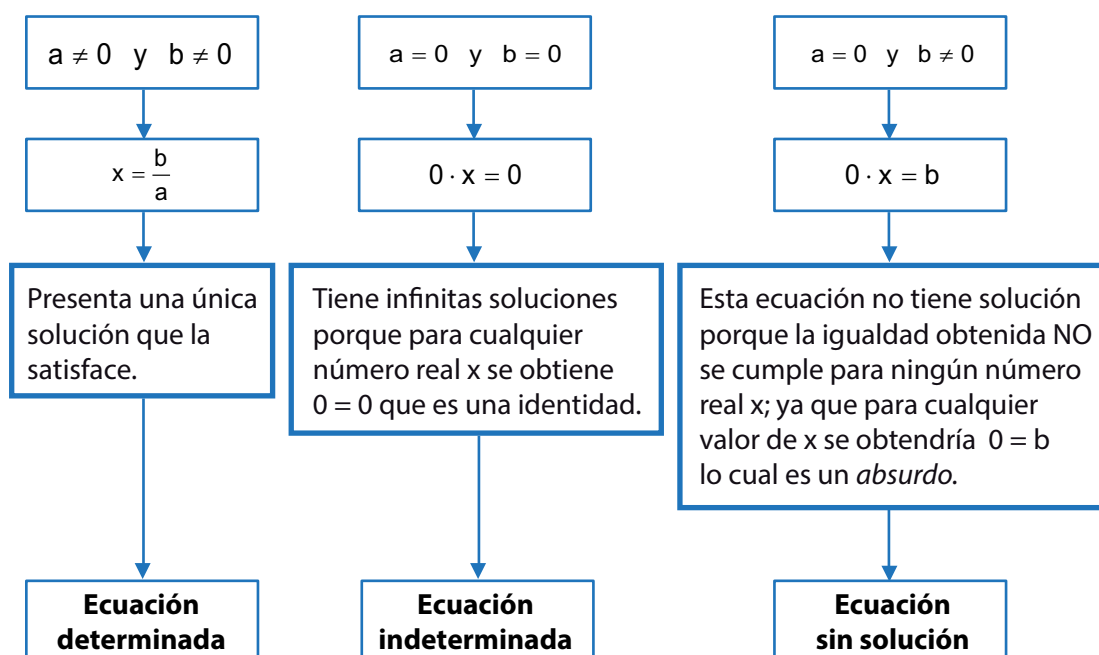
$a \neq 0$ y $b \neq 0$

$x = \frac{b}{a}$

Presenta una única solución que la satisface.

**Ecuación determinada**

$a = 0$ y $b = 0$

$0 \cdot x = 0$

Tiene infinitas soluciones porque para cualquier número real x se obtiene $0 = 0$ que es una identidad.

**Ecuación indeterminada**

$a = 0$ y $b \neq 0$

$0 \cdot x = b$

Esta ecuación no tiene solución porque la igualdad obtenida NO se cumple para ningún número real x; ya que para cualquier valor de x se obtendría $0 = b$ lo cual es un *absurdo*.

**Ecuación sin solución**